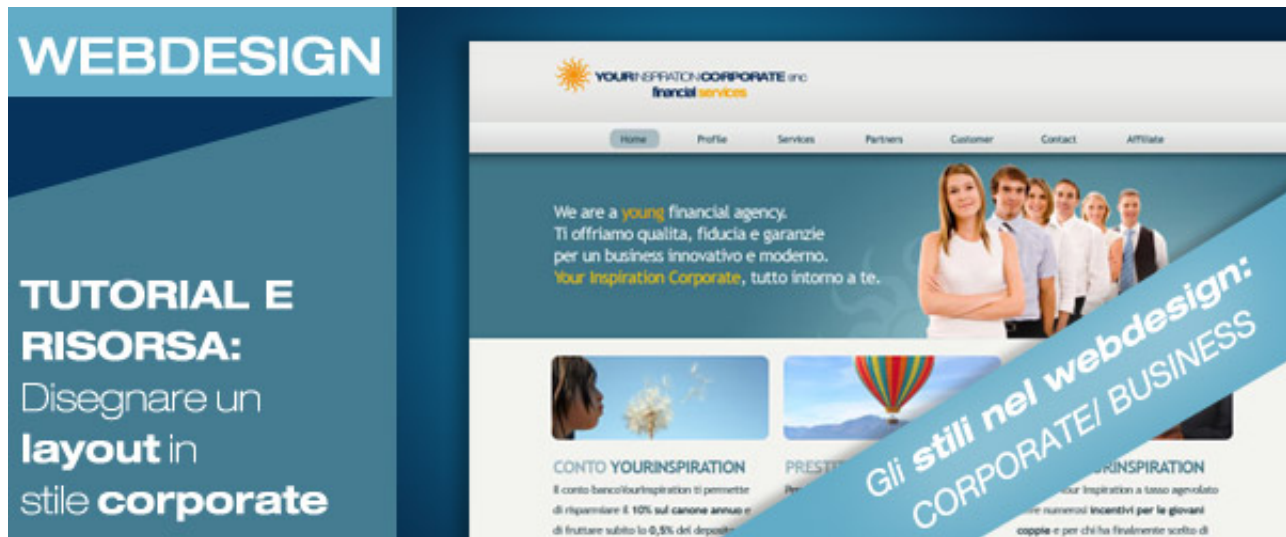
WEBDESIGN

TUTORIAL E RISORSA: Disegnare un layout in stile corporate

YOURINSPIRATIONCORPORATE snc
financial services

Home Profile Services Partners Customer Contact Affiliate

We are a young financial agency.
Ti offriamo qualita, fiducia e garanzie
per un business innovativo e moderno.
Your Inspiration Corporate, tutto intorno a te.

CONTO YOURINSPIRATION
Il conto banco YourInspiration ti permette di risparmiare il 10% sul canone annuo e di fruttare subito lo 0,5% del deposito

PRESTI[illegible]

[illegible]RINSPIRATION
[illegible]our Inspiration a tasso agevolato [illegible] numerosi incentivi per le giovani coppie e per chi ha finalmente scelto di

Gli stili nel webdesign:
CORPORATE/ BUSINESS